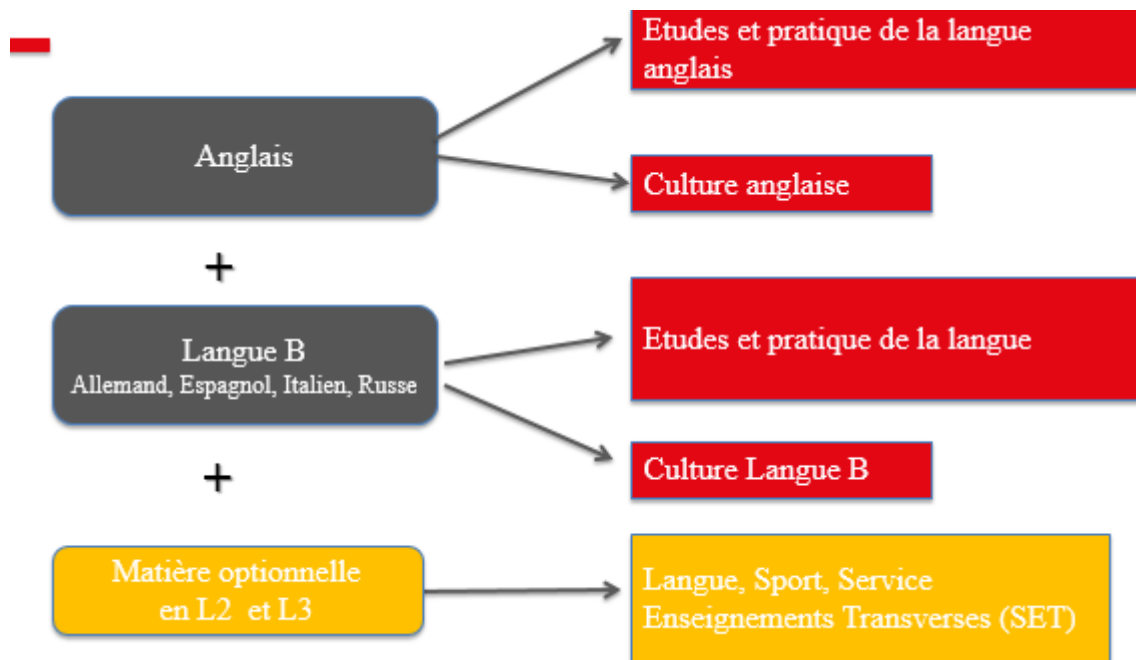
Anglais

Etudes et pratique de la langue anglais

Culture anglaise

+

Langue B
Allemand, Espagnol, Italien, Russe

Etudes et pratique de la langue

Culture Langue B

+

Matière optionnelle en L2 et L3

Langue, Sport, Service Enseignements Transverses (SET)